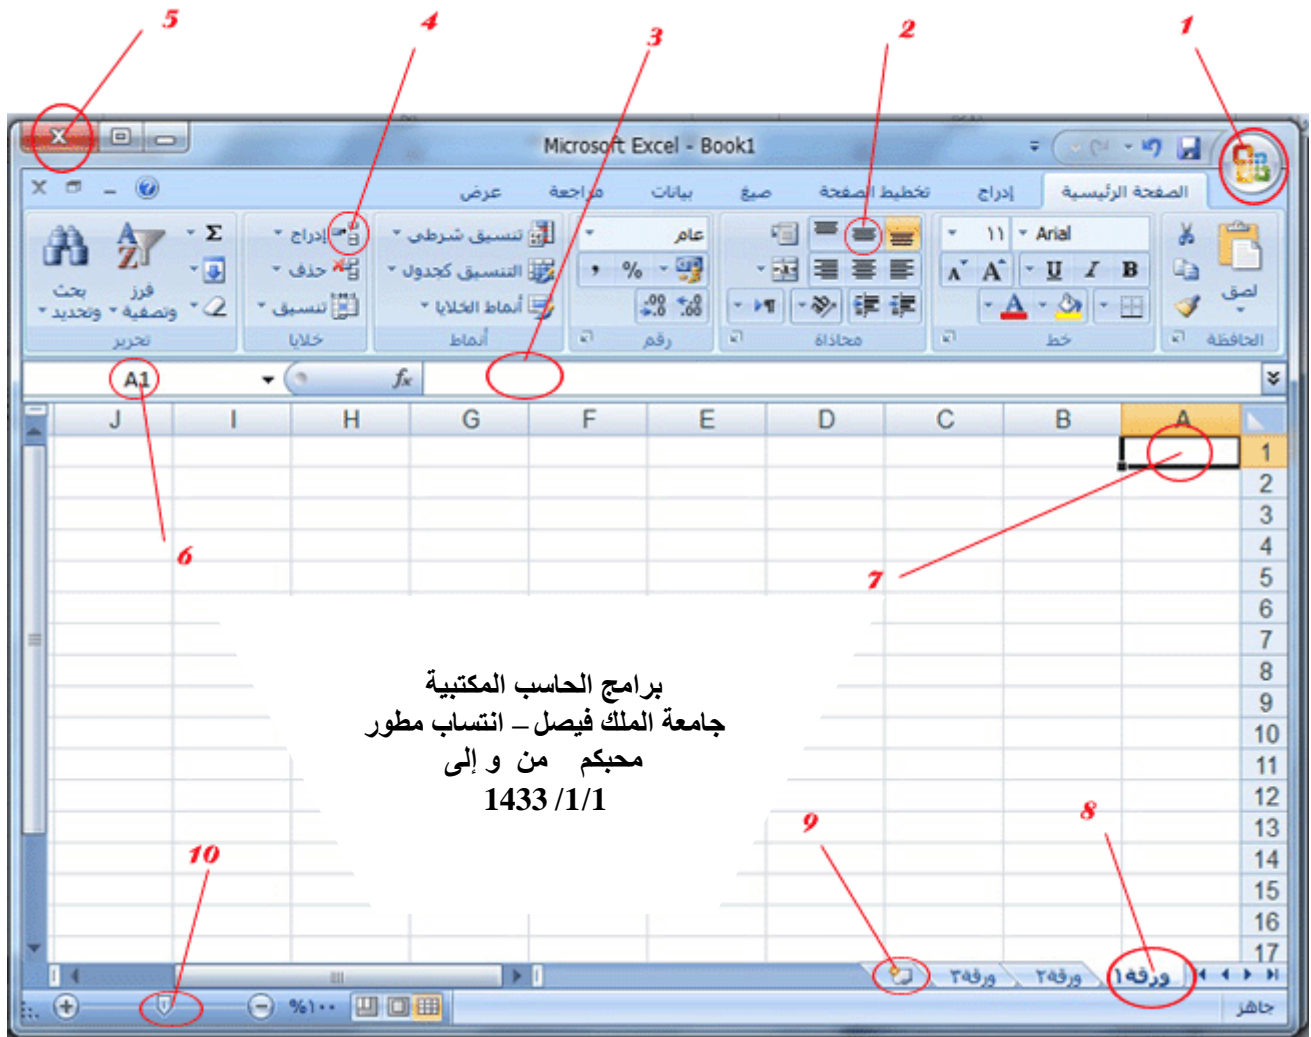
5 4 3 2 1

Microsoft Excel - Book1

الصفحة الرئيسية إدراج تخطيط الصفحة صيغ بيانات مراجعة عرض

لصق
الحافظة

Arial ١١
B I U
خط

محاذاة

عام
% ,
رقم

تنسيق شرطي
التنسيق كجدول
أنماط الخلايا
أنماط

إدراج
حذف
تنسيق
خلايا

Σ
فرز وتصفية
بحث وتحديد
تحرير

A1 $f_x$

| J | I | H | G | F | E | D | C | B | A | |
|---|---|---|---|---|---|---|---|---|---|---|
| | | | | | | | | | | 1 |
| | | | | | | | | | | 2 |
| | | | | | | | | | | 3 |
| | | | | | | | | | | 4 |
| | | | | | | | | | | 5 |
| | | | | | | | | | | 6 |
| | | | | | | | | | | 7 |
| | | | | | | | | | | 8 |
| | | | | | | | | | | 9 |
| | | | | | | | | | | 10 |
| | | | | | | | | | | 11 |
| | | | | | | | | | | 12 |
| | | | | | | | | | | 13 |
| | | | | | | | | | | 14 |
| | | | | | | | | | | 15 |
| | | | | | | | | | | 16 |
| | | | | | | | | | | 17 |

6 7

برامج الحاسب المكتبية
جامعة الملك فيصل – انتساب مطور
محبكم من و إلى
1433 /1/1

10 9 8

ورقة١ ورقة٢ ورقة٣

جاهز %١٠٠